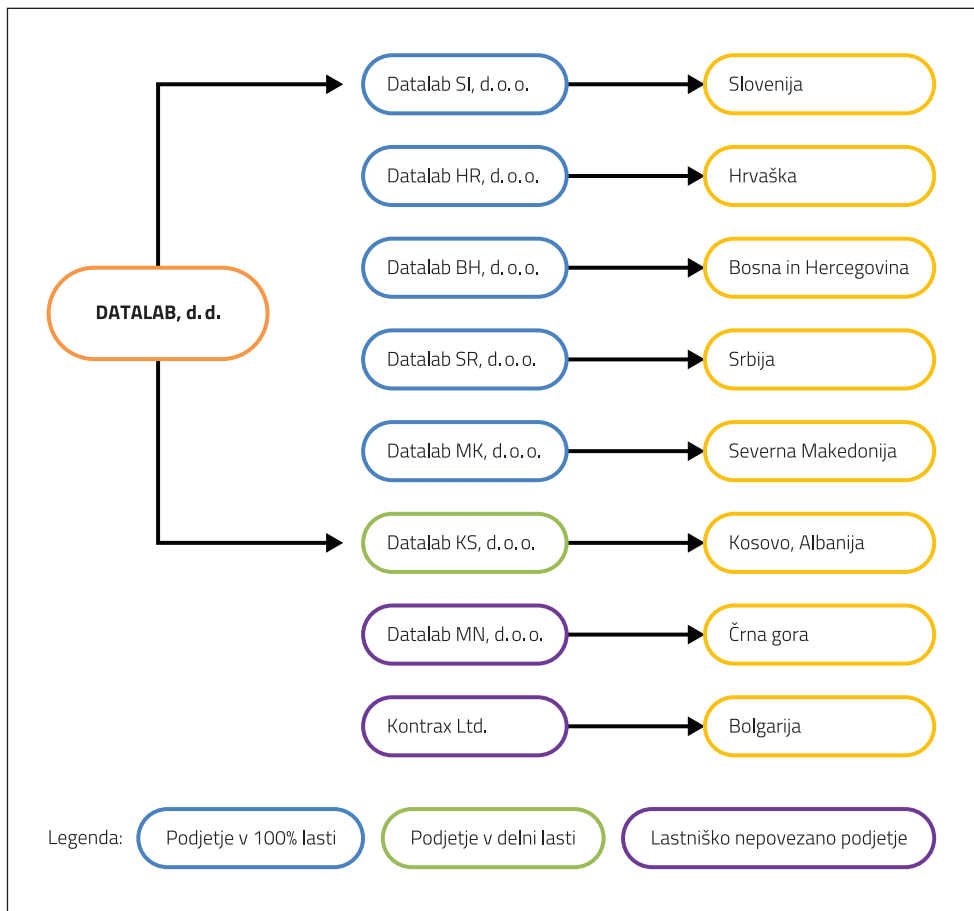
DATALAB, d. d.

Datalab SI, d. o. o.
Slovenija

Datalab HR, d. o. o.
Hrvaška

Datalab BH, d. o. o.
Bosna in Hercegovina

Datalab SR, d. o. o.
Srbija

Datalab MK, d. o. o.
Severna Makedonija

Datalab KS, d. o. o.
Kosovo, Albanija

Datalab MN, d. o. o.
Črna gora

Kontrax Ltd.
Bolgarija

Legenda: Podjetje v 100% lasti
Podjetje v delni lasti
Lastniško nepovezano podjetje